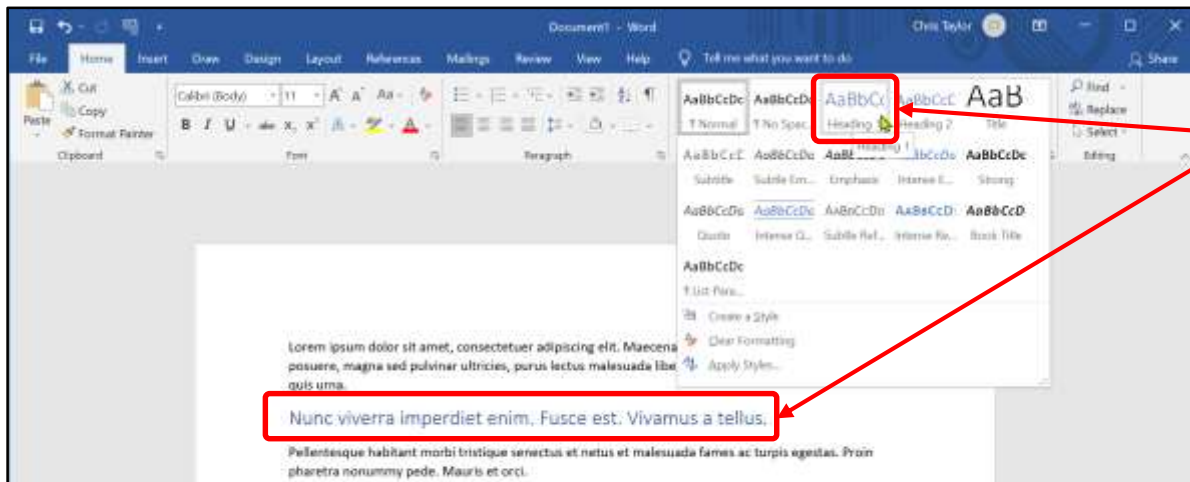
Document1 - Word
Chris Taylor
File Home Insert Draw Design Layout References Mailings Review View Help Tell me what you want to do
Share
Cut
Copy
Paste
Format Painter
Clipboard
Calibri (Body) 11 A A Aa
B I U abc x, x² A
Font
Paragraph
AaBbCcDc
¶ Normal
AaBbCcDc
¶ No Spac...
AaBbCc
Heading 1
AaBbCcC
Heading 2
AaB
Title
Heading 1
AaBbCcE
Subtitle
AaBbCcDc
Subtle Em...
AaBbCcDc
Emphasis
AaBbCcDc
Intense E...
AaBbCcDc
Strong
AaBbCcDc
Quote
AaBbCcDc
Intense Q...
AaBbCcDc
Subtle Ref...
AaBbCcD
Intense Re...
AaBbCcD
Book Title
AaBbCcDc
¶ List Para...
Create a Style
Clear Formatting
Apply Styles...
Find
Replace
Select
Editing

Lorem ipsum dolor sit amet, consectetuer adipiscing elit. Maecena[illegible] posuere, magna sed pulvinar ultricies, purus lectus malesuada libe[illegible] quis urna.

Nunc viverra imperdiet enim. Fusce est. Vivamus a tellus.

Pellentesque habitant morbi tristique senectus et netus et malesuada fames ac turpis egestas. Proin pharetra nonummy pede. Mauris et orci.